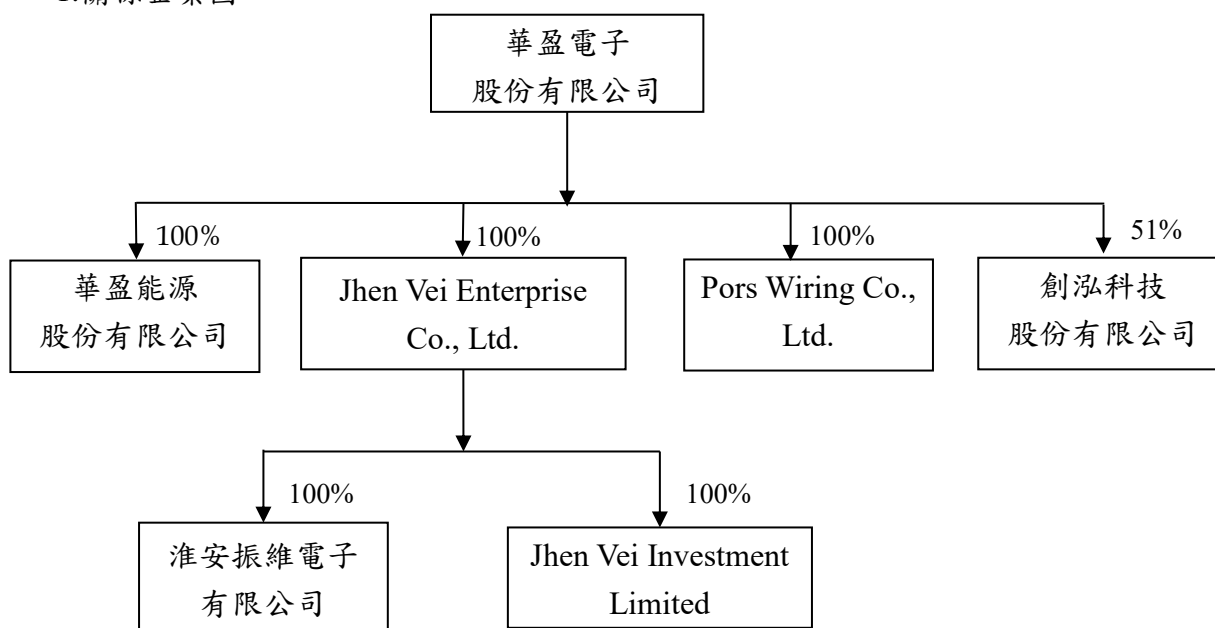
2.關係企業圖

華盈電子
股份有限公司

100%
華盈能源
股份有限公司

100%
Jhen Vei Enterprise Co., Ltd.

100%
Pors Wiring Co., Ltd.

51%
創泓科技
股份有限公司

100%
淮安振維電子
有限公司

100%
Jhen Vei Investment Limited